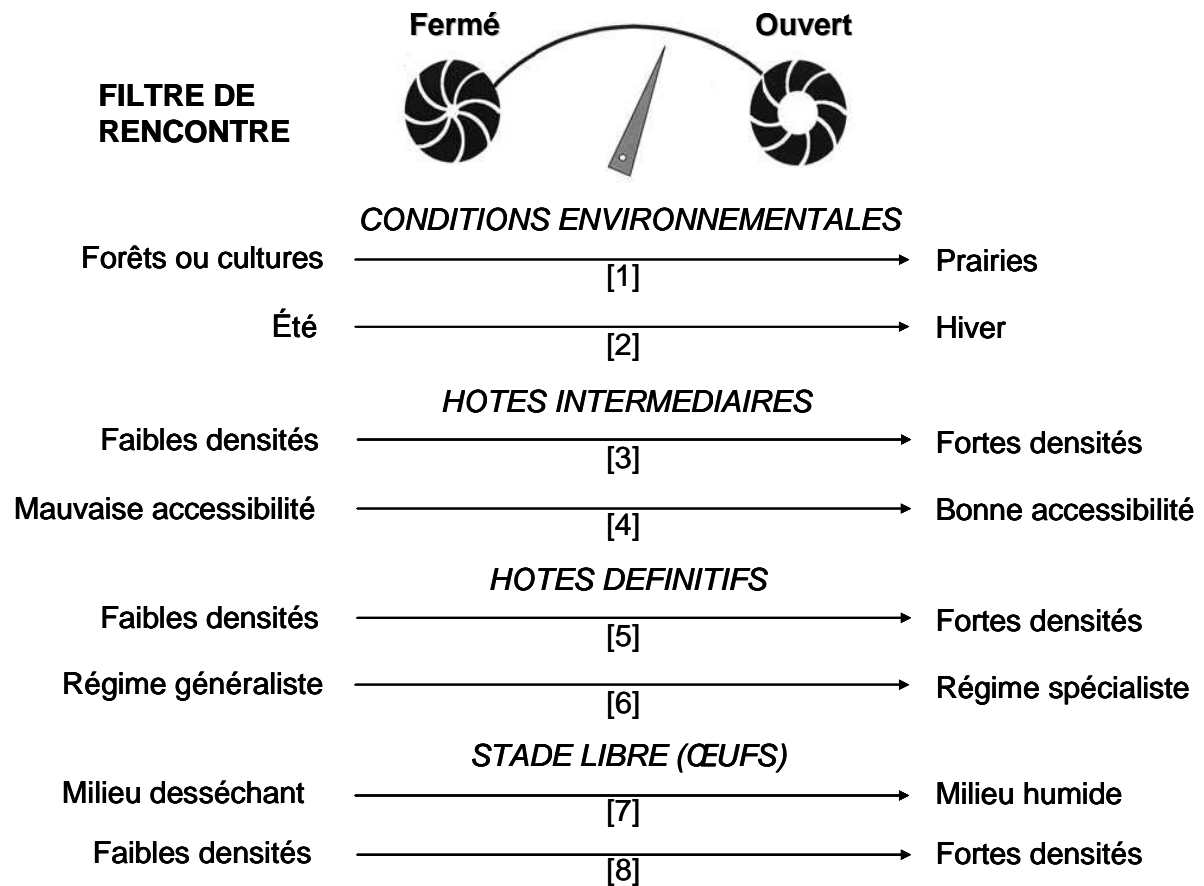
Fermé

Ouvert

FILTRE DE RENCONTRE

CONDITIONS ENVIRONNEMENTALES

Forêts ou cultures [1] Prairies

Été [2] Hiver

HOTES INTERMEDIAIRES

Faibles densités [3] Fortes densités

Mauvaise accessibilité [4] Bonne accessibilité

HOTES DEFINITIFS

Faibles densités [5] Fortes densités

Régime généraliste [6] Régime spécialiste

STADE LIBRE (ŒUFS)

Milieu desséchant [7] Milieu humide

Faibles densités [8] Fortes densités